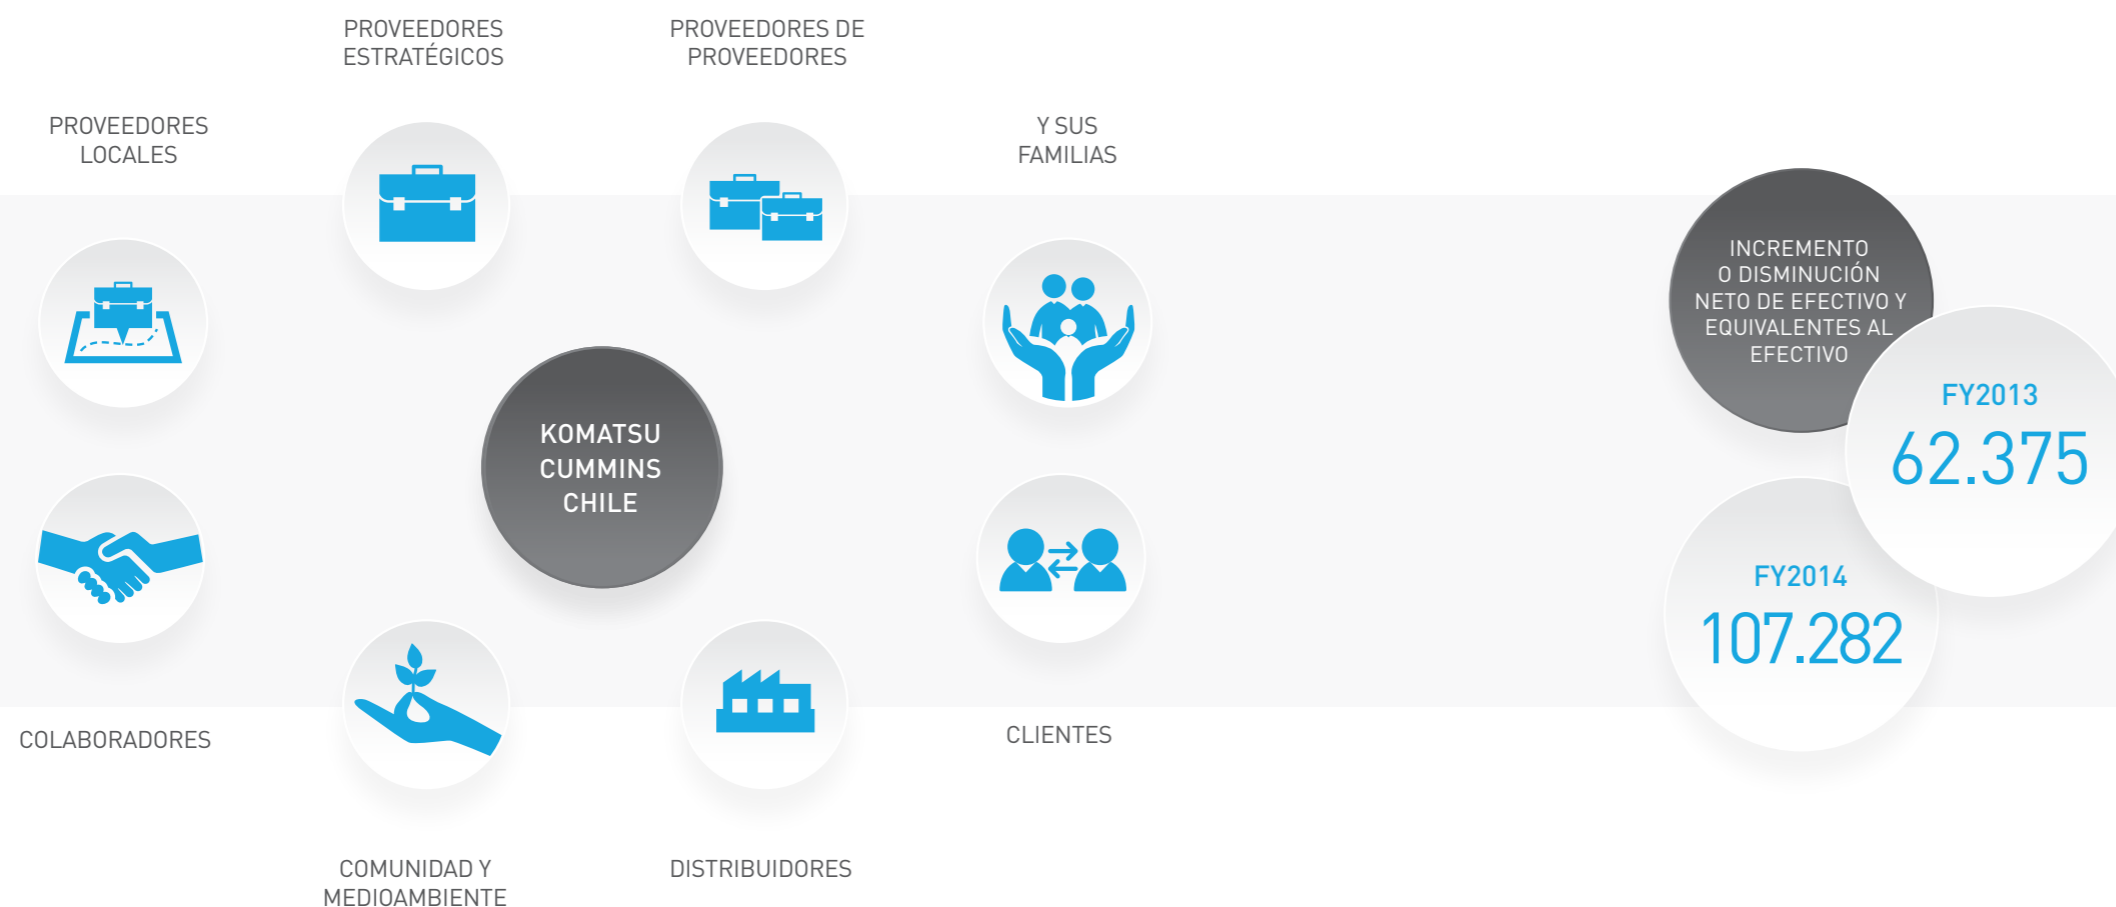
PROVEEDORES ESTRATÉGICOS

PROVEEDORES DE PROVEEDORES

PROVEEDORES LOCALES

Y SUS FAMILIAS

INCREMENTO O DISMINUCIÓN NETO DE EFECTIVO Y EQUIVALENTES AL EFECTIVO

FY2013
62.375

KOMATSU CUMMINS CHILE

FY2014
107.282

COLABORADORES

CLIENTES

COMUNIDAD Y MEDIOAMBIENTE

DISTRIBUIDORES